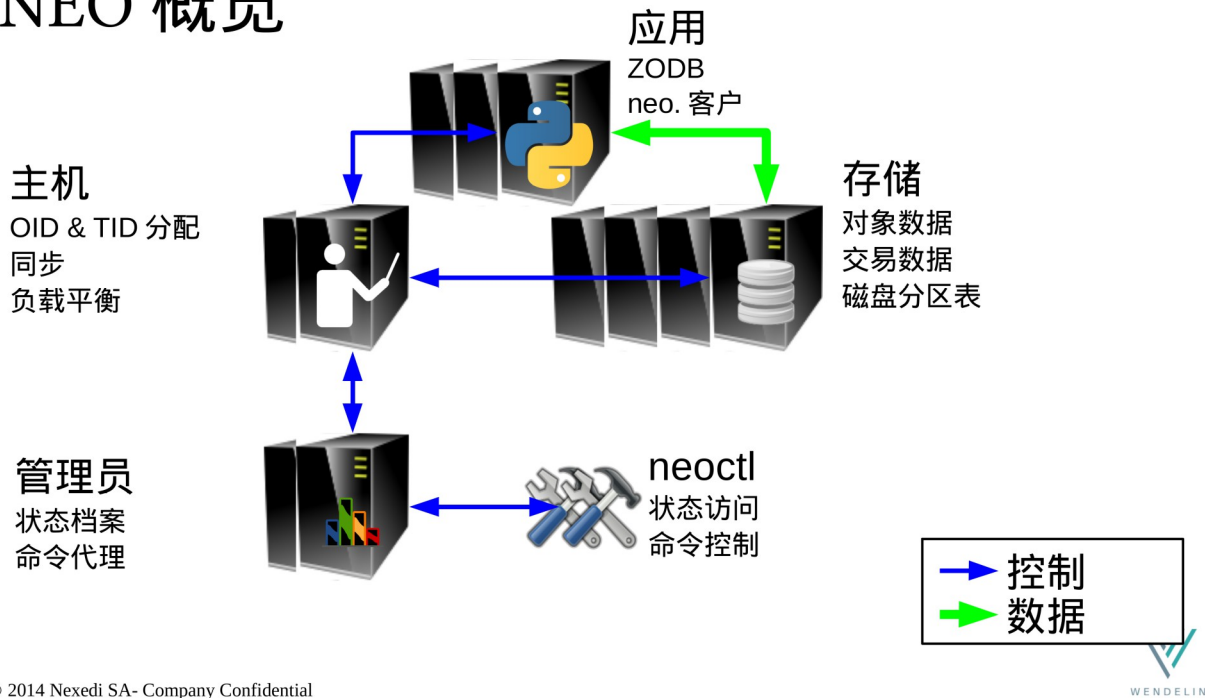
NEO 概览

应用
ZODB
neo. 客户

主机
OID & TID 分配
同步
负载平衡

存储
对象数据
交易数据
磁盘分区表

管理员
状态档案
命令代理

neoctl
状态访问
命令控制

控制
数据

© 2014 Nexedi SA- Company Confidential

WENDELIN